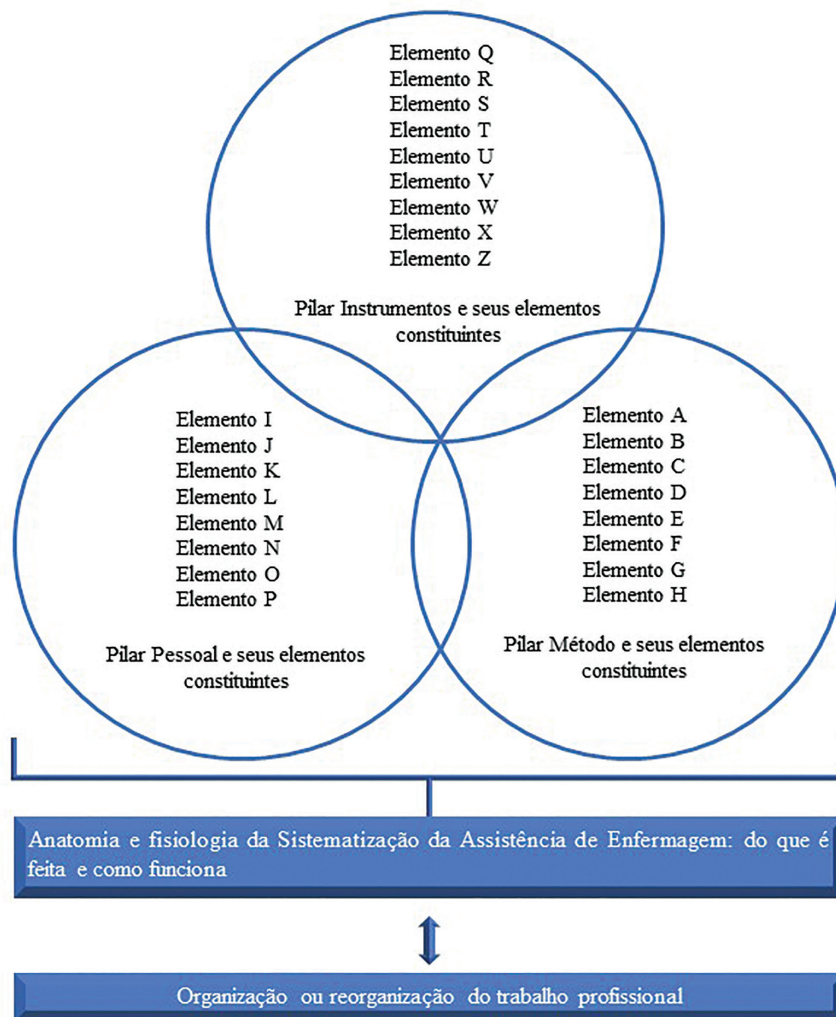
Elemento Q
Elemento R
Elemento S
Elemento T
Elemento U
Elemento V
Elemento W
Elemento X
Elemento Z

Pilar Instrumentos e seus elementos constituintes

Elemento I
Elemento J
Elemento K
Elemento L
Elemento M
Elemento N
Elemento O
Elemento P

Pilar Pessoal e seus elementos constituintes

Elemento A
Elemento B
Elemento C
Elemento D
Elemento E
Elemento F
Elemento G
Elemento H

Pilar Método e seus elementos constituintes

Anatomia e fisiologia da Sistematização da Assistência de Enfermagem: do que é feita e como funciona

Organização ou reorganização do trabalho profissional